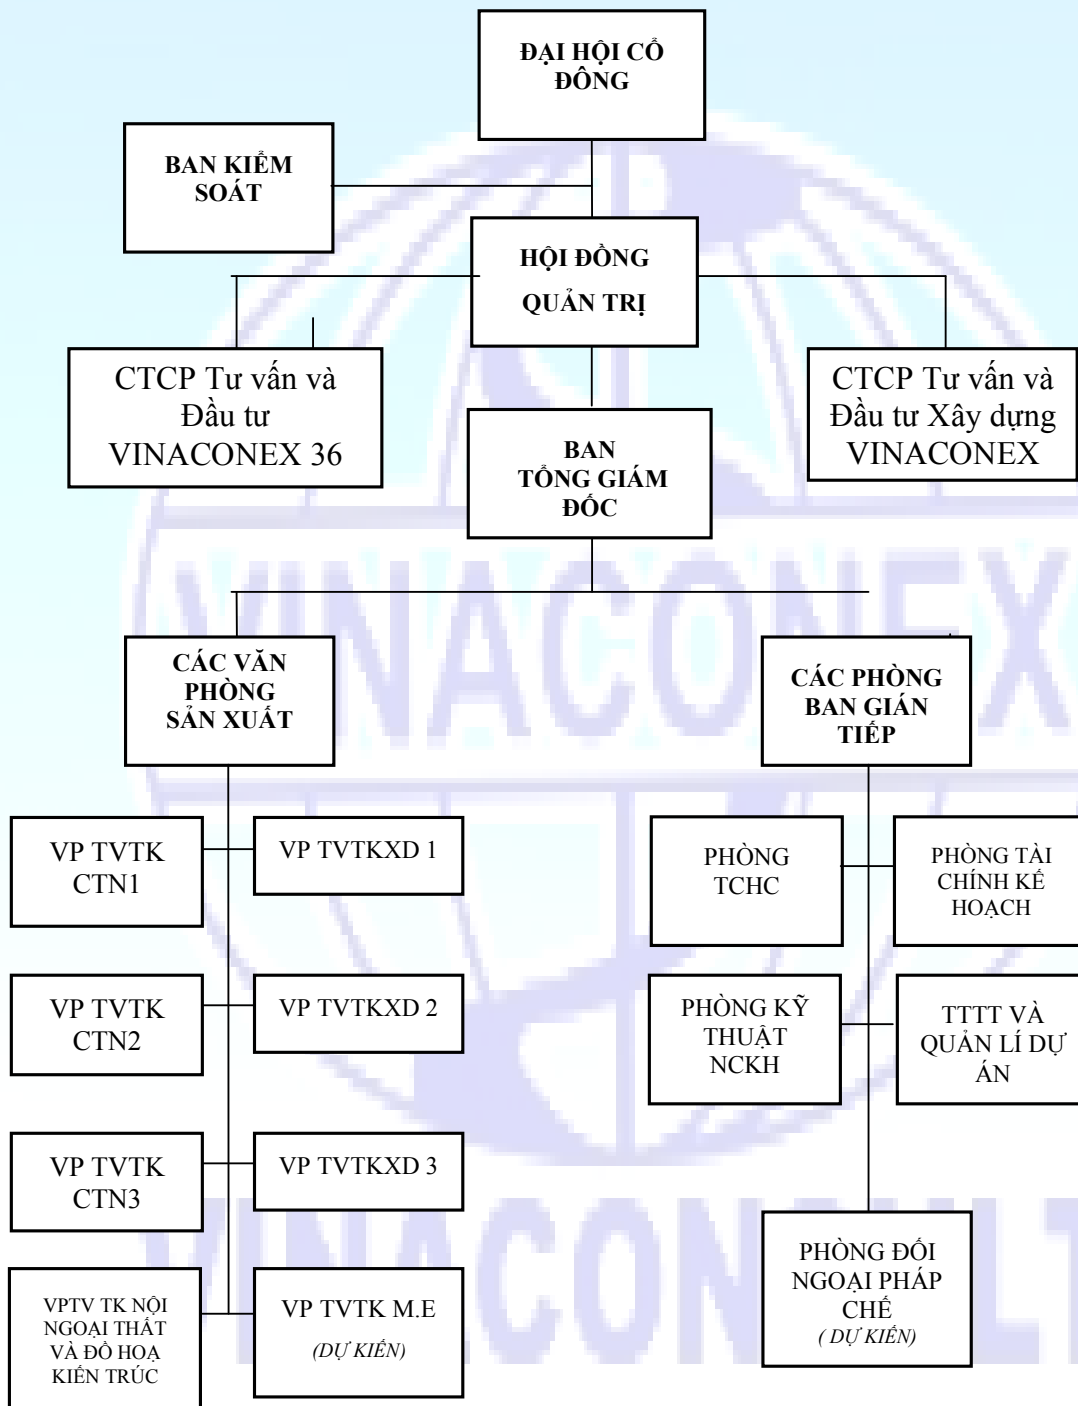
ĐẠI HỘI CỔ ĐÔNG

BAN KIỂM SOÁT

HỘI ĐỒNG QUẢN TRỊ

CTCP Tư vấn và Đầu tư VINACONEX 36

CTCP Tư vấn và Đầu tư Xây dựng VINACONEX

BAN TỔNG GIÁM ĐỐC

CÁC VĂN PHÒNG SẢN XUẤT

CÁC PHÒNG BAN GIÁN TIẾP

VP TVTK CTN1

VP TVTKXD 1

VP TVTK CTN2

VP TVTKXD 2

VP TVTK CTN3

VP TVTKXD 3

VPTV TK NỘI NGOẠI THẤT VÀ ĐỒ HOẠ KIẾN TRÚC

VP TVTK M.E

(DỰ KIẾN)

PHÒNG TCHC

PHÒNG TÀI CHÍNH KẾ HOẠCH

PHÒNG KỸ THUẬT NCKH

TTTT VÀ QUẢN LÍ DỰ ÁN

PHÒNG ĐỐI NGOẠI PHÁP CHẾ

( DỰ KIẾN)

VINACONEX

VINACONSULT